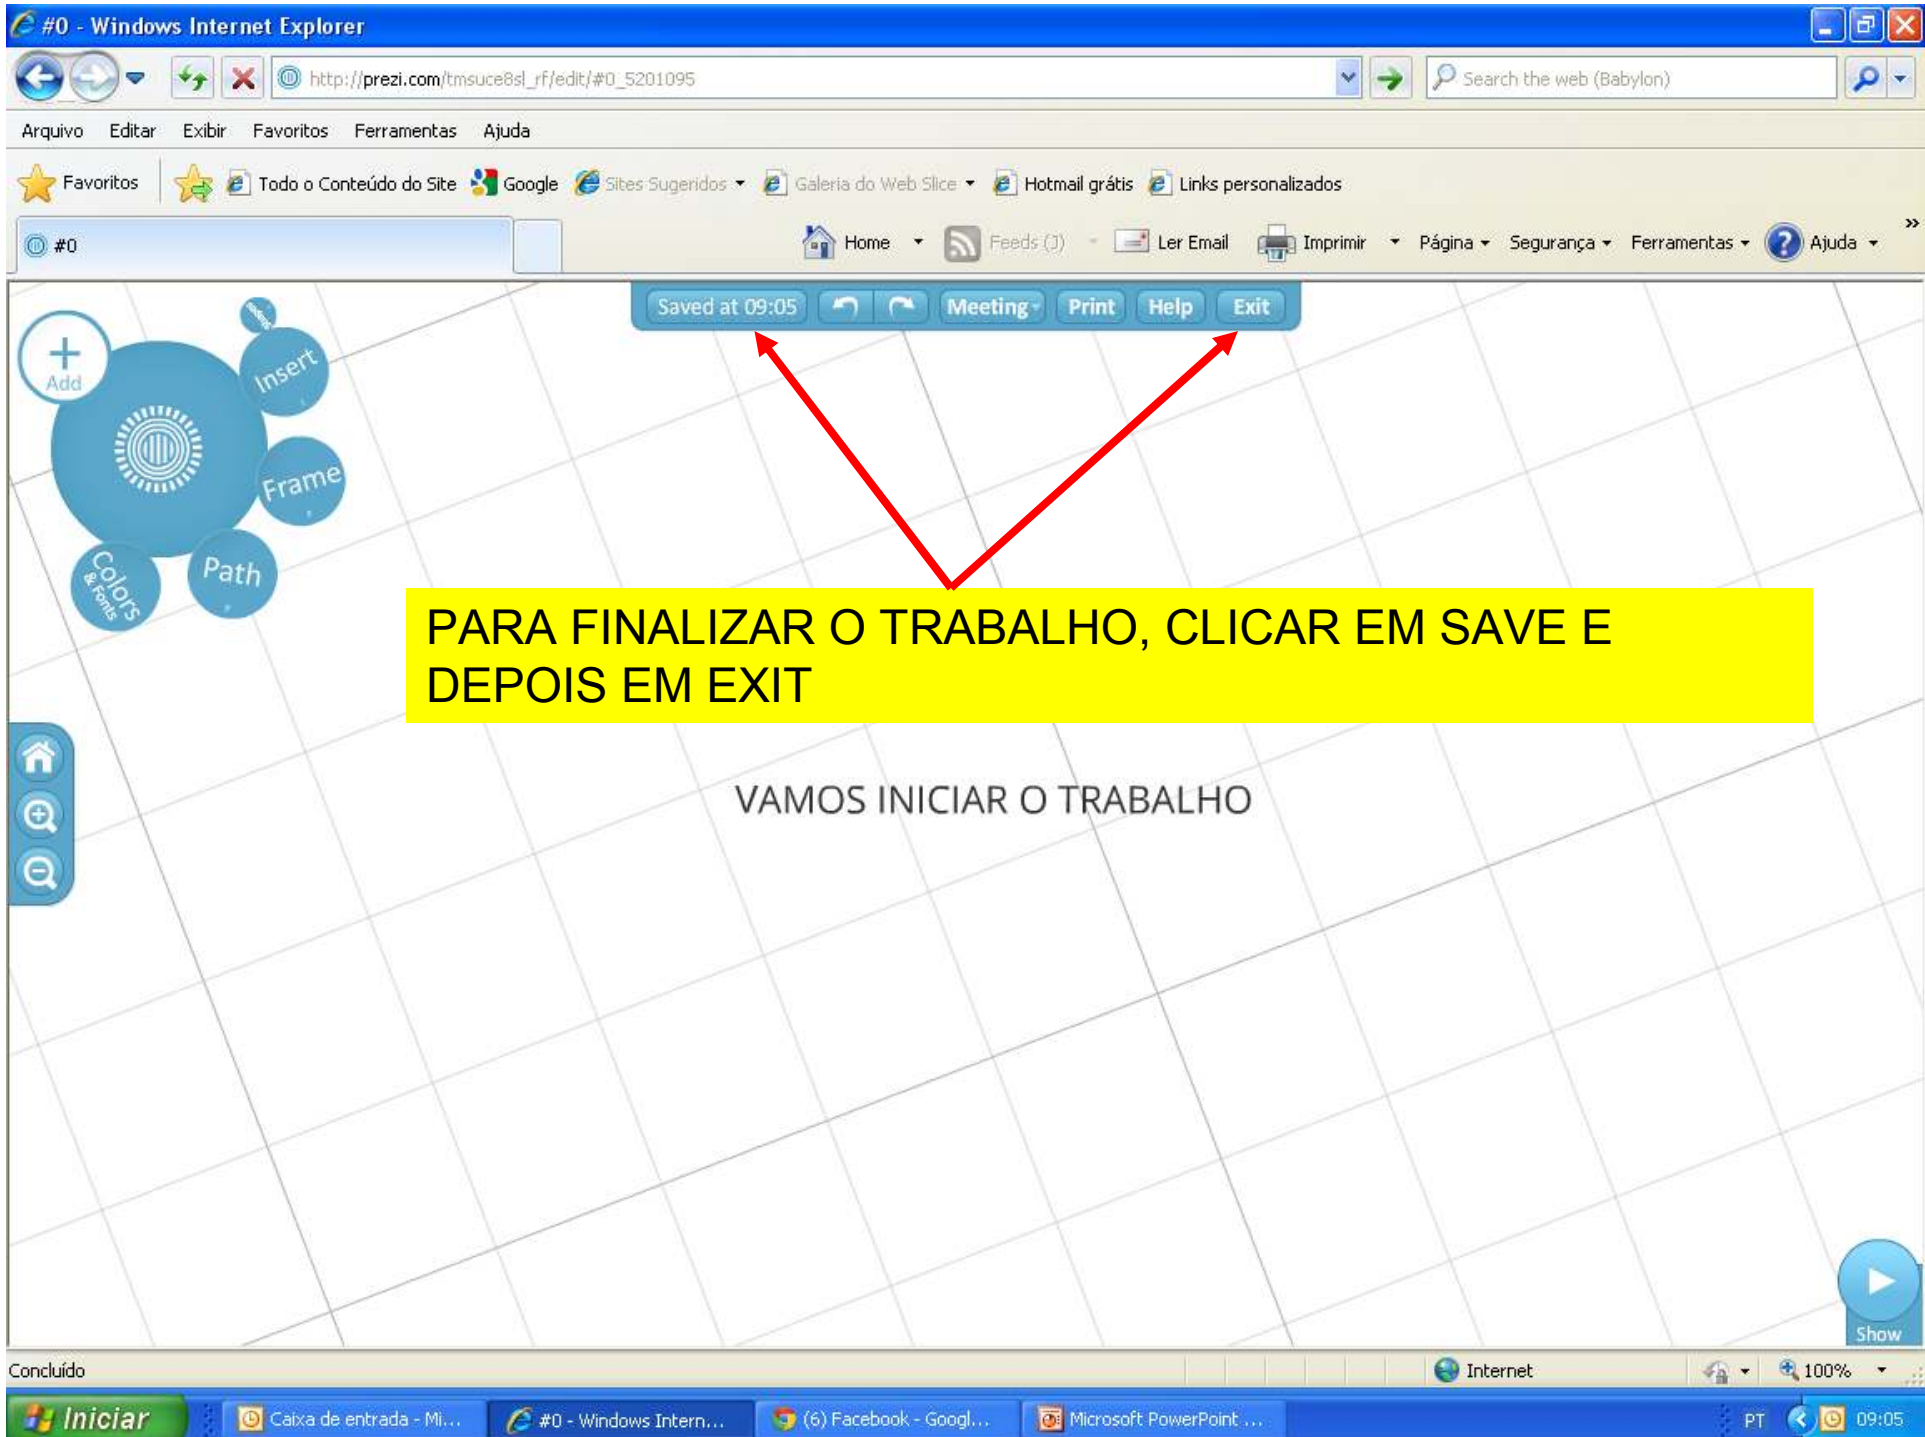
#0 - Windows Internet Explorer

http://prezi.com/tmsuce8sl_rf/edit/#0_5201095

Search the web (Babylon)

Arquivo Editar Exibir Favoritos Ferramentas Ajuda

Favoritos Todo o Conteúdo do Site Google Sites Sugeridos Galeria do Web Slice Hotmail grátis Links personalizados

#0

Home Feeds (J) Ler Email Imprimir Página Segurança Ferramentas Ajuda

Saved at 09:05 Meeting Print Help Exit

Add

Insert

Frame

Path

Colors & Fonts

PARA FINALIZAR O TRABALHO, CLICAR EM SAVE E DEPOIS EM EXIT

VAMOS INICIAR O TRABALHO

Show

Concluído Internet 100%

Iniciar Caixa de entrada - Mi... #0 - Windows Intern... (6) Facebook - Googl... Microsoft PowerPoint ... PT 09:05